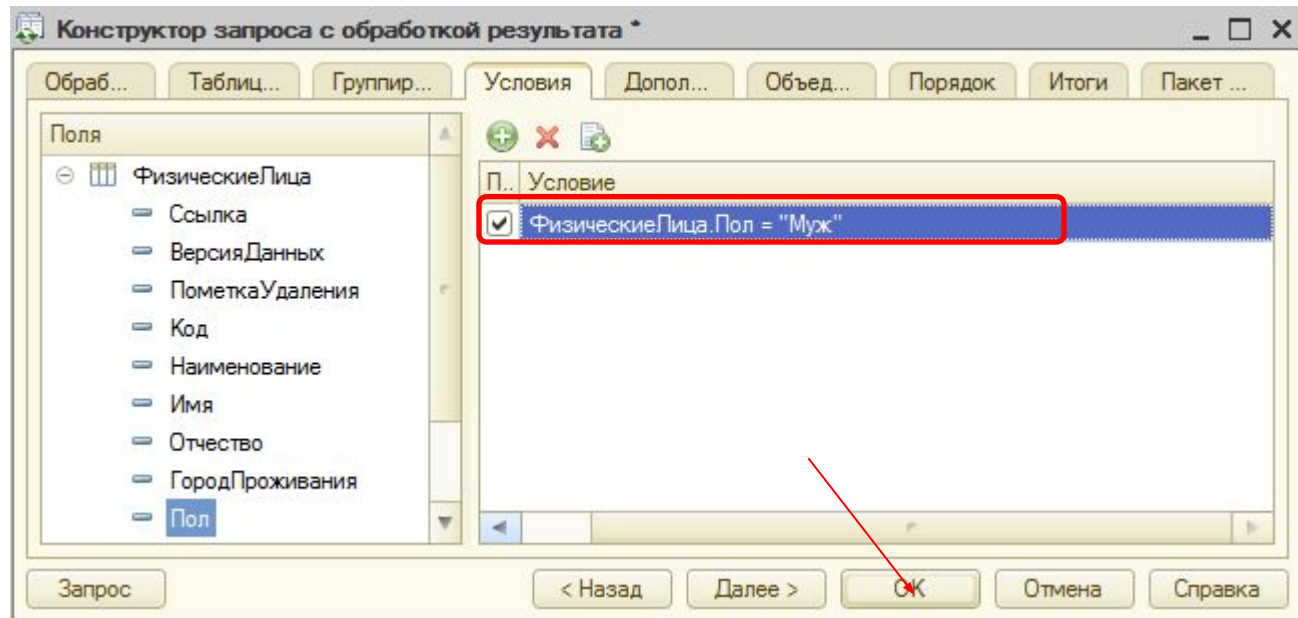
Конструктор запроса с обработкой результата *

Обраб... | Таблиц... | Группир... | Условия | Допол... | Объед... | Порядок | Итоги | Пакет ...

Поля

ФизическиеЛица
Ссылка
ВерсияДанных
ПометкаУдаления
Код
Наименование
Имя
Отчество
ГородПроживания
Пол

| П... | Условие |
|---|---|
| ☑ | ФизическиеЛица.Пол = "Муж" |

Запрос
< Назад
Далее >
ОК
Отмена
Справка